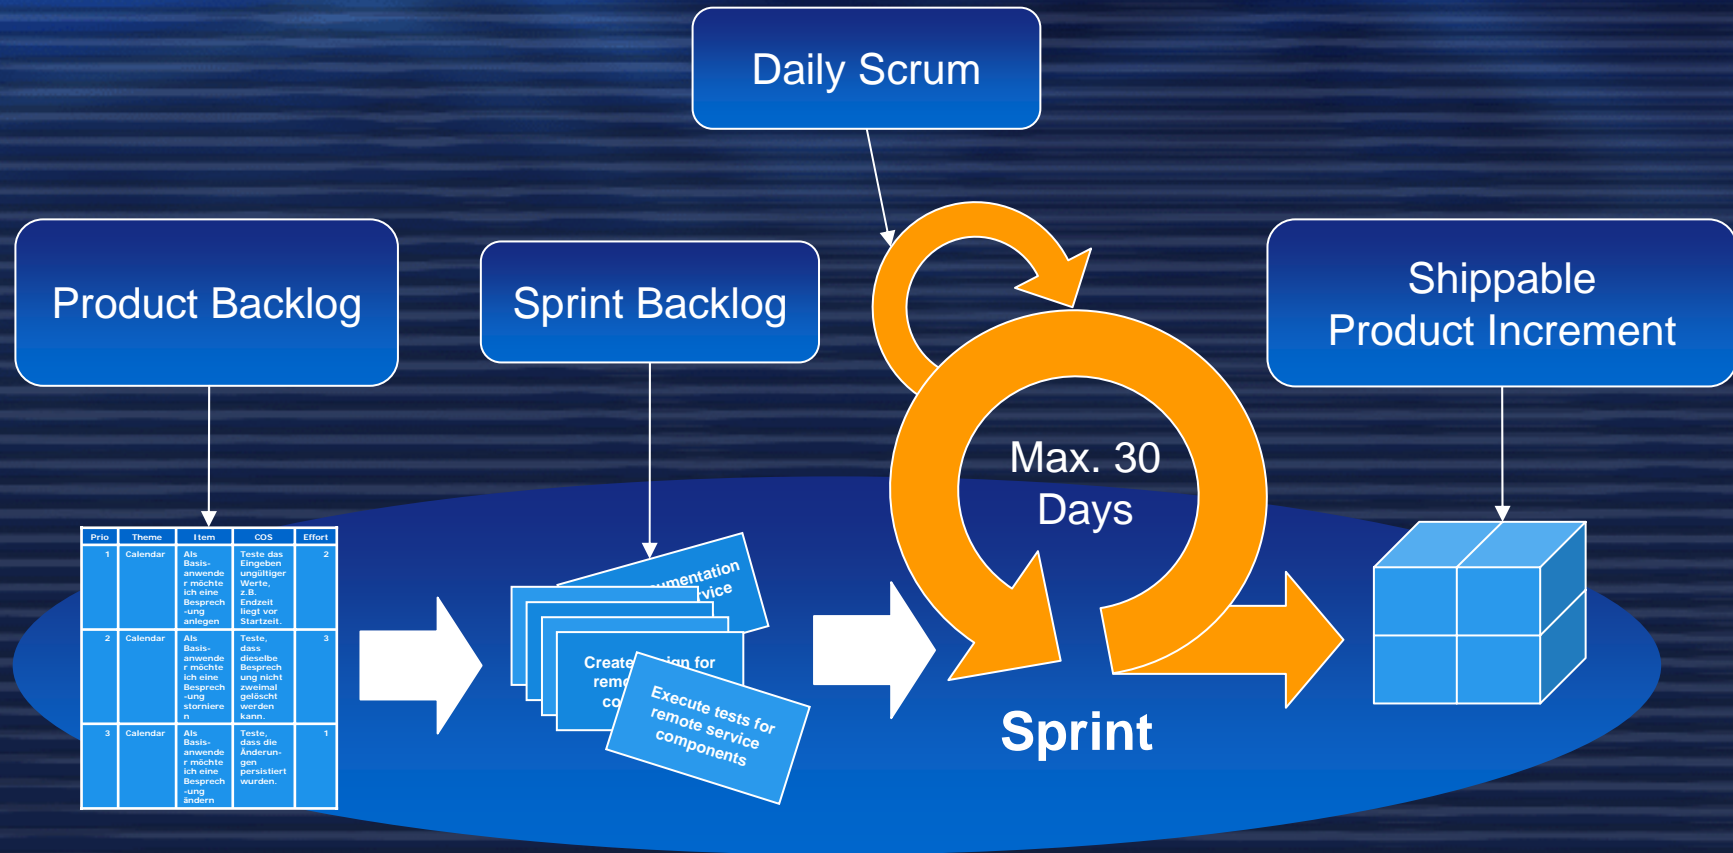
Daily Scrum

Product Backlog

Sprint Backlog

Shippable Product Increment

| Prio | Theme | Item | COS | Effort |
|---|---|---|---|---|
| 1 | Calendar | Als Basisanwender möchte ich eine Besprechung anlegen | Teste das Eingeben ungültiger Werte, z.B. Endzeit liegt vor Startzeit. | 2 |
| 2 | Calendar | Als Basisanwender möchte ich eine Besprechung stornieren | Teste, dass dieselbe Besprechung nicht zweimal gelöscht werden kann. | 3 |
| 3 | Calendar | Als Basisanwender möchte ich eine Besprechung ändern | Teste, dass die Änderungen persistiert wurden. | 1 |

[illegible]mentation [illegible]rvice

Create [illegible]ion for remo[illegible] co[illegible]

Execute tests for remote service components

Max. 30 Days

Sprint